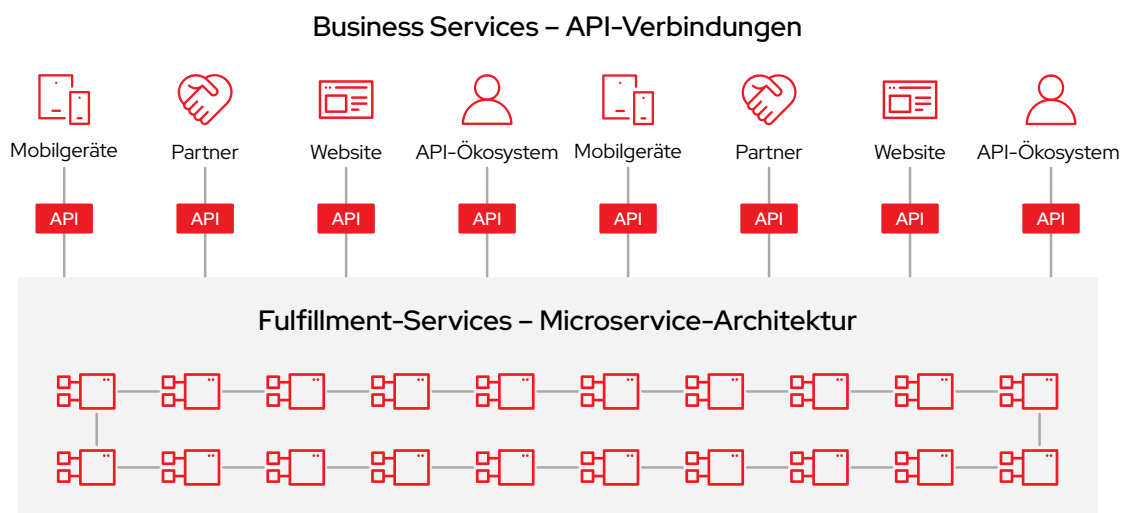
Business Services – API-Verbindungen

Mobilgeräte
Partner
Website
API-Ökosystem
Mobilgeräte
Partner
Website
API-Ökosystem

API
API
API
API
API
API
API
API

Fulfillment-Services – Microservice-Architektur